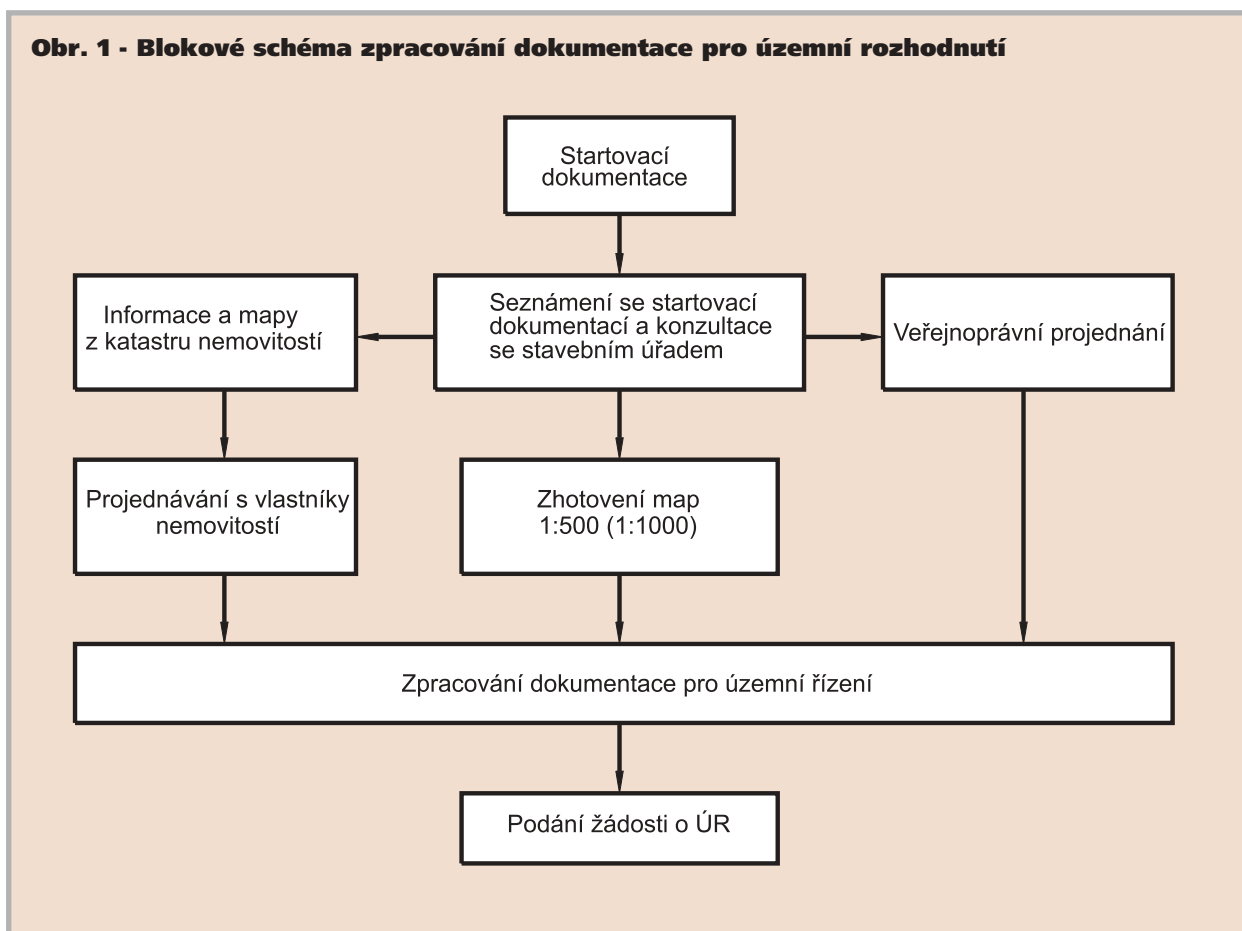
Obr. 1 - Blokové schéma zpracování dokumentace pro územní rozhodnutí

Startovací dokumentace

Informace a mapy z katastru nemovitostí

Seznámení se startovací dokumentací a konzultace se stavebním úřadem

Veřejnoprávní projednání

Projednávání s vlastníky nemovitostí

Zhotovení map 1:500 (1:1000)

Zpracování dokumentace pro územní řízení

Podání žádosti o ÚR